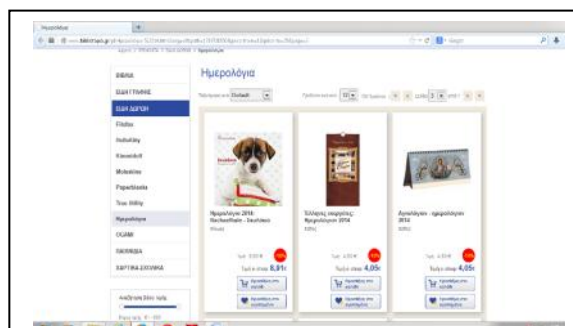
Ημερολόγια

Ημερολόγια

ΒΙΒΛΙΑ
ΕΙΔΗ ΓΡΑΦΗΣ
ΕΙΔΗ ΔΩΡΟΥ
Filofax
Holiday
Kinnerkraft
Moleskine
Paperblanks
True Utility
Ημερολόγια
ΟΙΚΙΑ
ΠΑΙΧΝΙΔΙΑ
ΧΑΡΤΙΚΑ-ΣΧΟΛΙΚΑ

Ημερολόγιο 2014: Wochenkalender - Doodlekins

Τελλιάς ημερολόγιο: Ημερολόγιο 2014

Αγιολόγιον - ημερολόγιον 2014

Τιμή μετά 8,91€

Τιμή μετά 4,05€

Τιμή μετά 4,05€